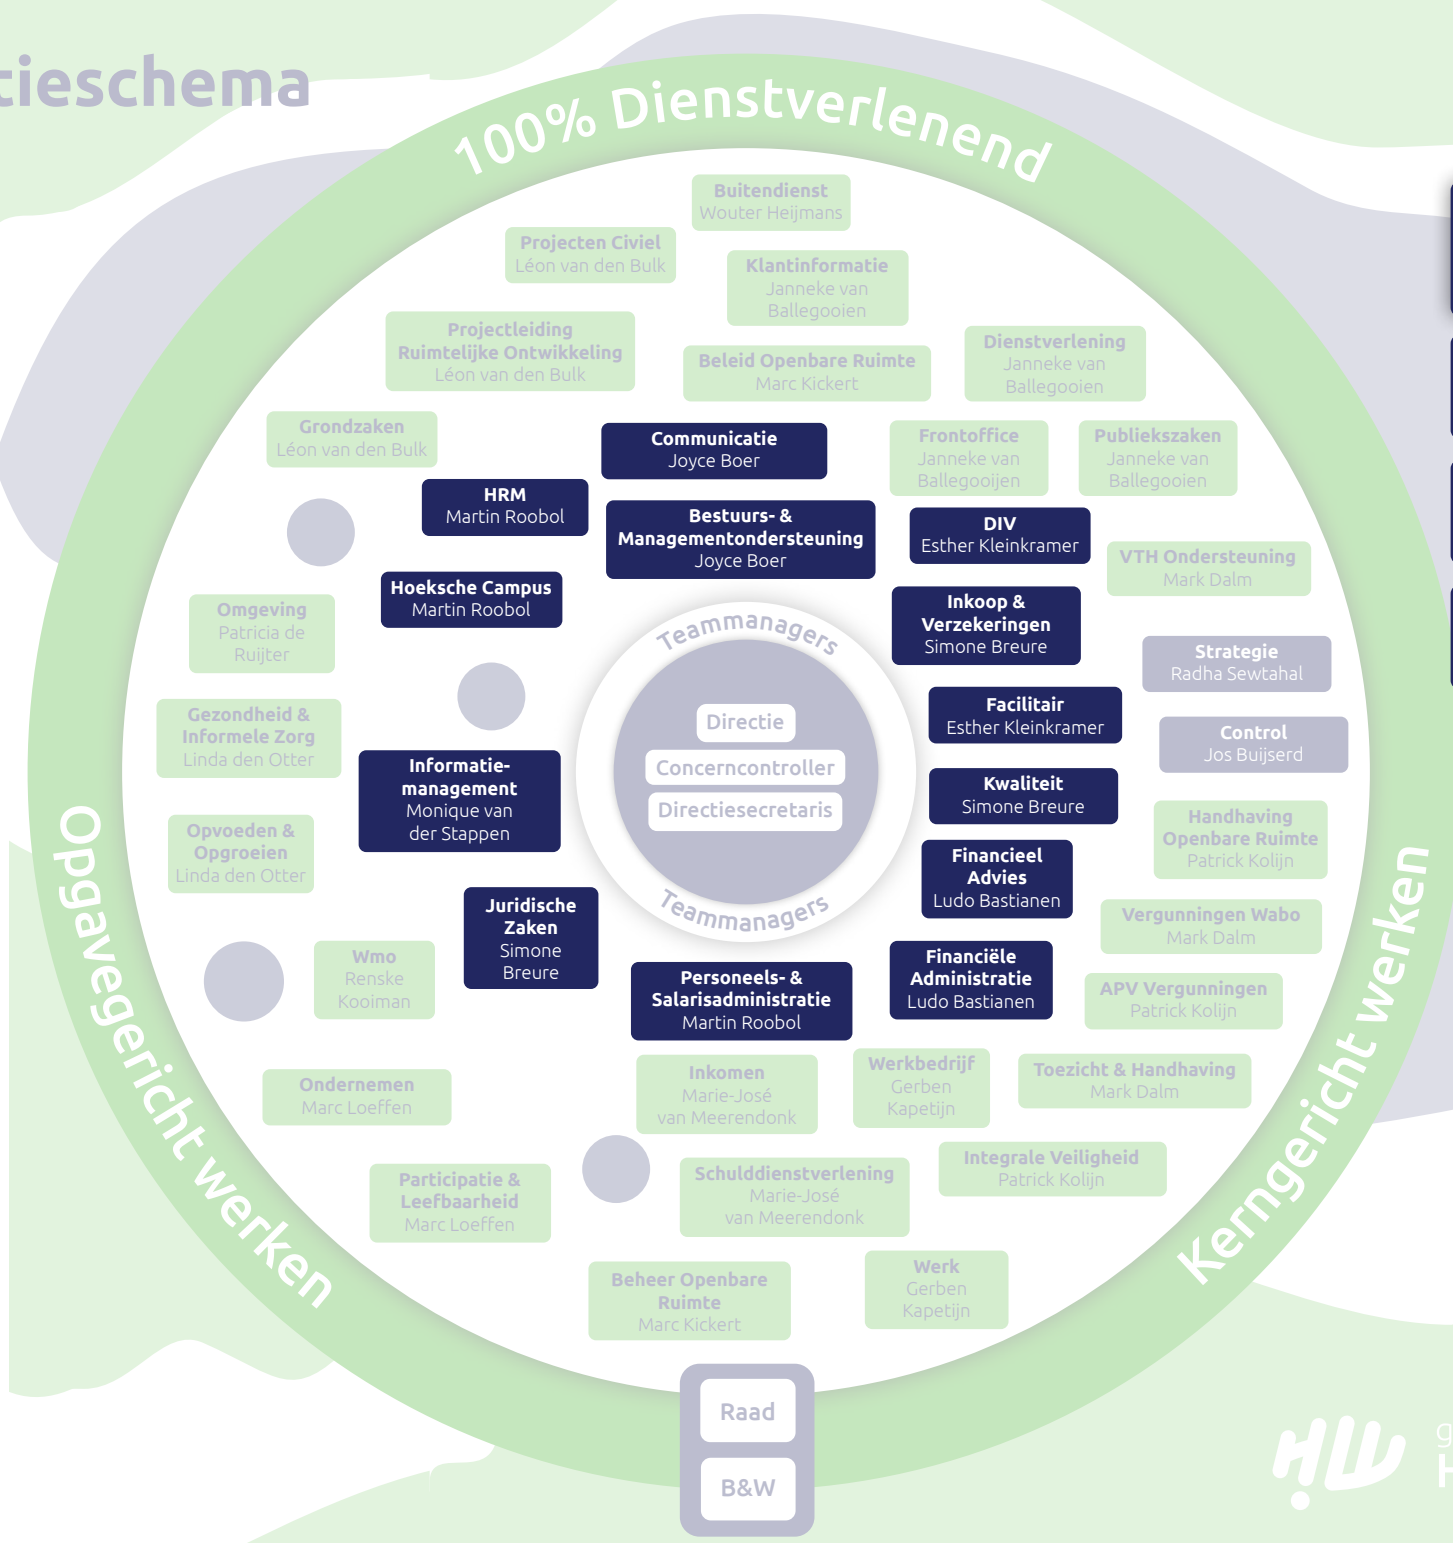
tieschema

100% Dienstverlenend

Buitendienst
Wouter Heijmans

Projecten Civiel
Léon van den Bulk

Klantinformatie
Janneke van Ballegooien

Projectleiding Ruimtelijke Ontwikkeling
Léon van den Bulk

Beleid Openbare Ruimte
Marc Kickert

Dienstverlening
Janneke van Ballegooien

Grondzaken
Léon van den Bulk

Communicatie
Joyce Boer

Frontoffice
Janneke van Ballegooijen

Publiekszaken
Janneke van Ballegooien

HRM
Martin Roobol

Bestuurs- & Managementondersteuning
Joyce Boer

DIV
Esther Kleinkramer

VTH Ondersteuning
Mark Dalm

Hoeksche Campus
Martin Roobol

Omgeving
Patricia de Ruijter

Teammanagers

Inkoop & Verzekeringen
Simone Breure

Strategie
Radha Sewtahal

Facilitair
Esther Kleinkramer

Gezondheid & Informele Zorg
Linda den Otter

Directie
Concerncontroller
Directiesecretaris

Control
Jos Buijserd

Informatie-management
Monique van der Stappen

Kwaliteit
Simone Breure

Handhaving Openbare Ruimte
Patrick Kolijn

Opvoeden & Opgroeien
Linda den Otter

Financieel Advies
Ludo Bastianen

Teammanagers

Juridische Zaken
Simone Breure

Vergunningen Wabo
Mark Dalm

Wmo
Renske Kooiman

Personeels- & Salarisadministratie
Martin Roobol

Financiële Administratie
Ludo Bastianen

APV Vergunningen
Patrick Kolijn

Ondernemen
Marc Loeffen

Inkomen
Marie-José van Meerendonk

Werkbedrijf
Gerben Kapetijn

Toezicht & Handhaving
Mark Dalm

Participatie & Leefbaarheid
Marc Loeffen

Schulddienstverlening
Marie-José van Meerendonk

Integrale Veiligheid
Patrick Kolijn

Beheer Openbare Ruimte
Marc Kickert

Werk
Gerben Kapetijn

Opgavegericht werken

Kerngericht werken

Raad

B&W